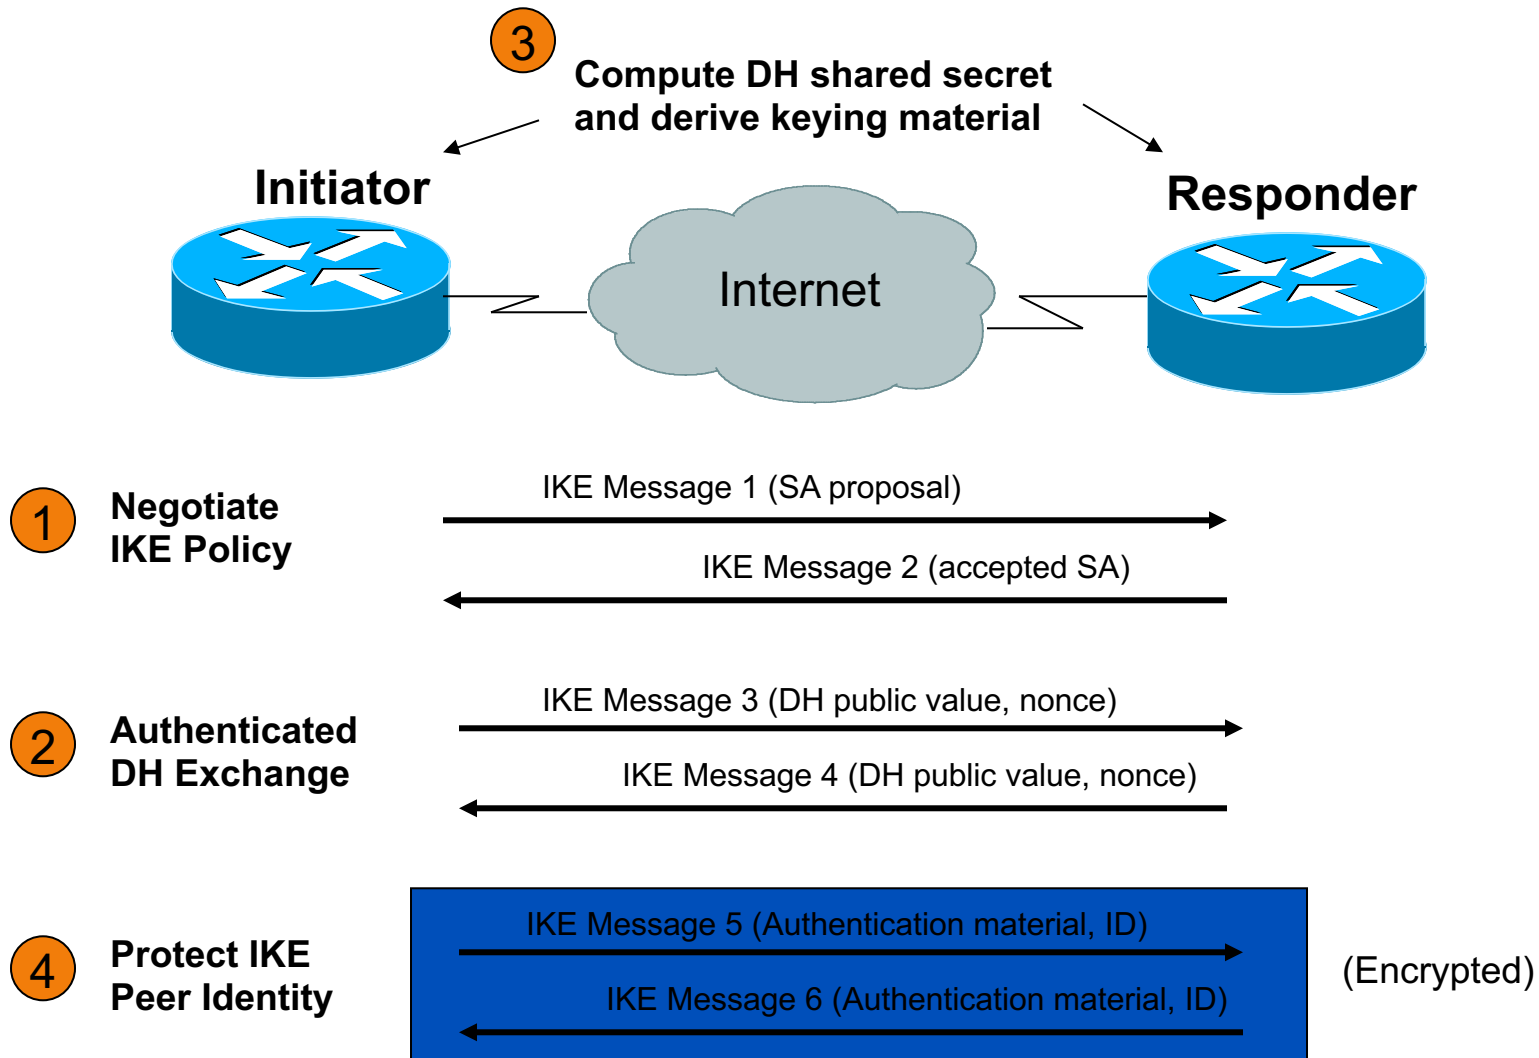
3

Compute DH shared secret and derive keying material

Initiator

Internet

Responder

1

Negotiate IKE Policy

IKE Message 1 (SA proposal)

IKE Message 2 (accepted SA)

2

Authenticated DH Exchange

IKE Message 3 (DH public value, nonce)

IKE Message 4 (DH public value, nonce)

4

Protect IKE Peer Identity

IKE Message 5 (Authentication material, ID)

IKE Message 6 (Authentication material, ID)

(Encrypted)